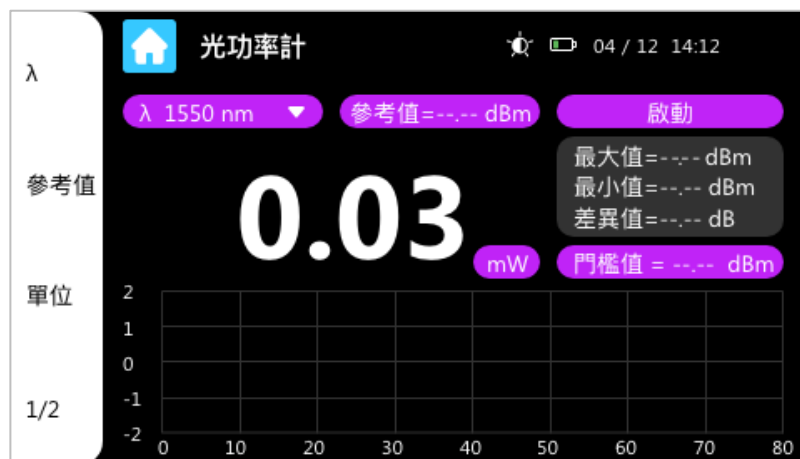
λ

參考值

單位

1/2

光功率計

04 / 12 14:12

λ 1550 nm

參考值=--.-- dBm

啟動

最大值=--.-- dBm
最小值=--.-- dBm
差異值=--.-- dB

0.03

mW

門檻值 = --.-- dBm

2
1
0
-1
-2

0 10 20 30 40 50 60 70 80